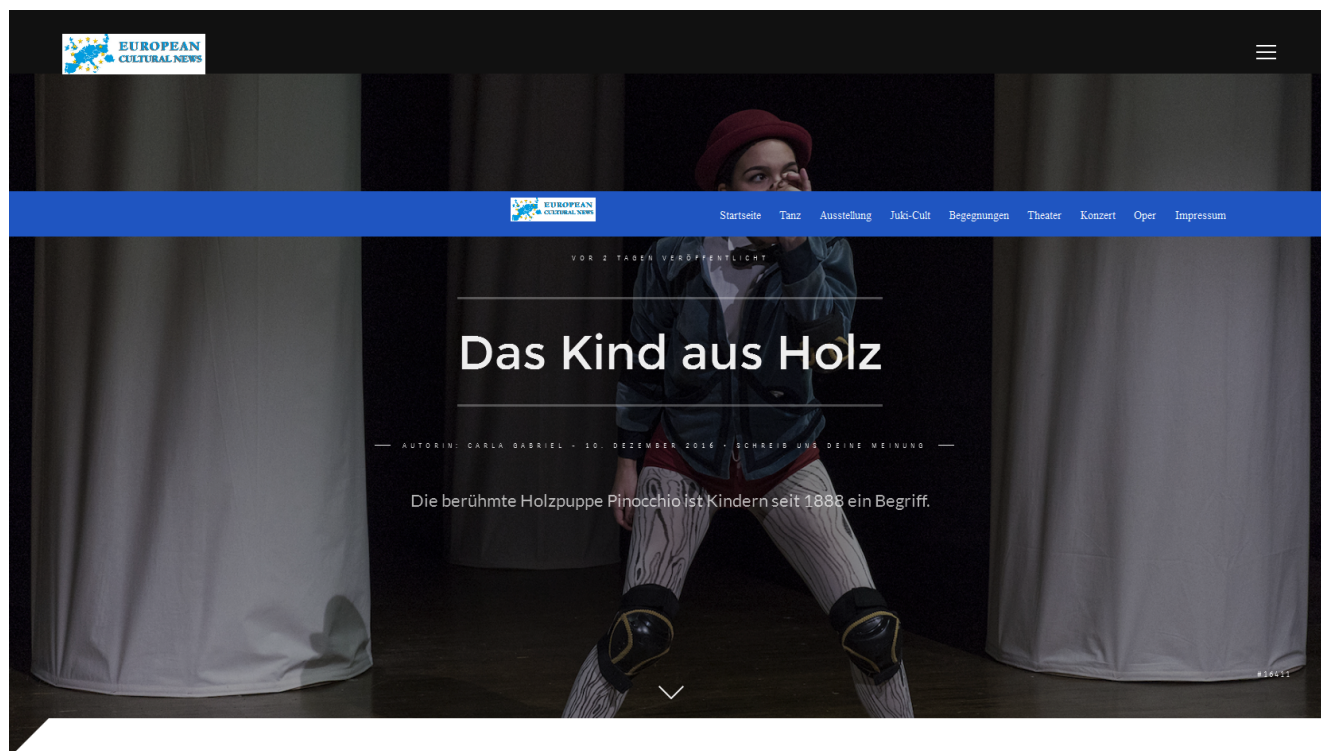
EUROPEAN CULTURAL NEWS

EUROPEAN CULTURAL NEWS

Startseite Tanz Ausstellung Juki-Cult Begegnungen Theater Konzert Oper Impressum

VOR 2 TAGEN VERÖFFENTLICHT

Das Kind aus Holz

AUTORIN: CARLA GABRIEL - 10. DEZEMBER 2016 • SCHREIB UNS DEINE MEINUNG

Die berühmte Holzpuppe Pinocchio ist Kindern seit 1888 ein Begriff.

#16411